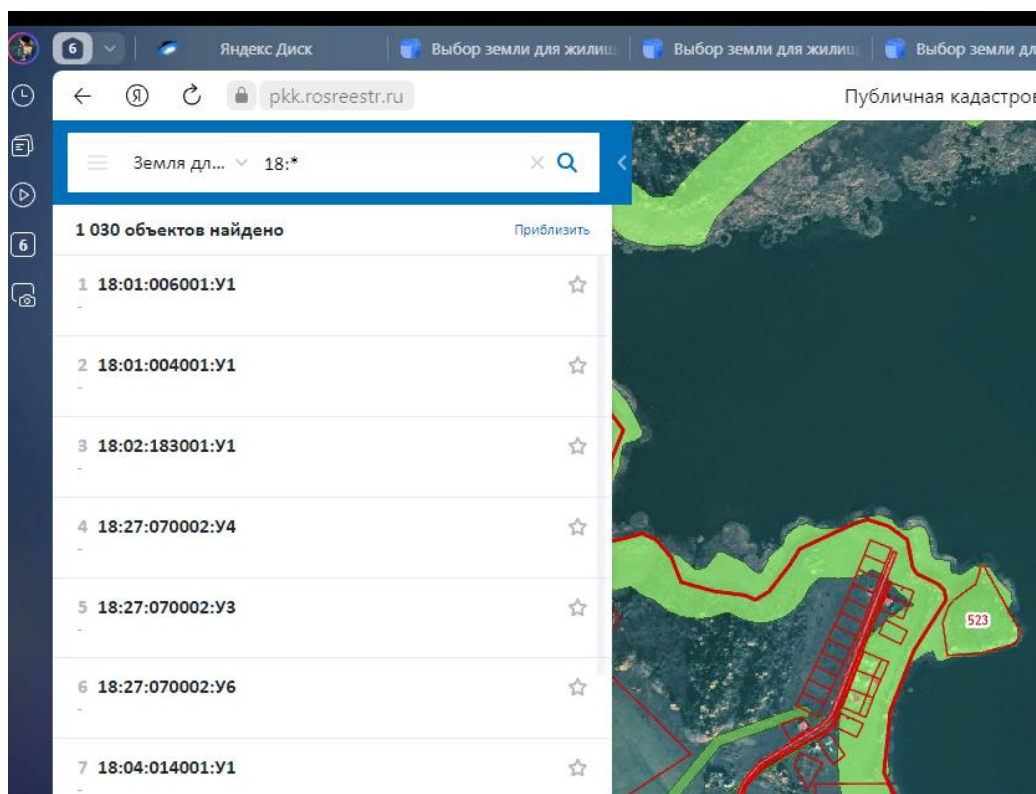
6 Яндекс Диск Выбор земли для жилищ Выбор земли для жилищ Выбор земли дл

pkk.rosreestr.ru Публичная кадастров

6

Земля дл... 18:*

1 030 объектов найдено Приблизить

1 18:01:006001:У1
-

2 18:01:004001:У1
-

3 18:02:183001:У1
-

4 18:27:070002:У4
-

5 18:27:070002:У3
-

6 18:27:070002:У6
-

7 18:04:014001:У1
-

523